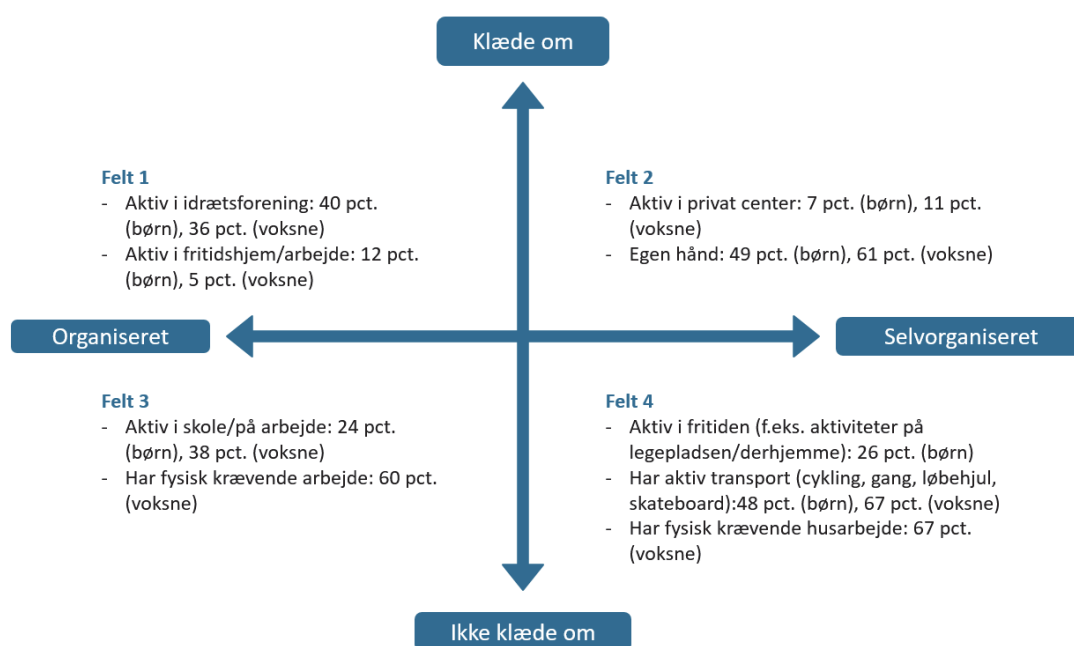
Klæde om

Felt 1
- Aktiv i idrætsforening: 40 pct. (børn), 36 pct. (voksne)
- Aktiv i fritidshjem/arbejde: 12 pct. (børn), 5 pct. (voksne)

Felt 2
- Aktiv i privat center: 7 pct. (børn), 11 pct. (voksne)
- Egen hånd: 49 pct. (børn), 61 pct. (voksne)

Organiseret

Selvorganiseret

Felt 3
- Aktiv i skole/på arbejde: 24 pct. (børn), 38 pct. (voksne)
- Har fysisk krævende arbejde: 60 pct. (voksne)

Felt 4
- Aktiv i fritiden (f.eks. aktiviteter på legepladsen/derhjemme): 26 pct. (børn)
- Har aktiv transport (cykling, gang, løbehjul, skateboard):48 pct. (børn), 67 pct. (voksne)
- Har fysisk krævende husarbejde: 67 pct. (voksne)

Ikke klæde om